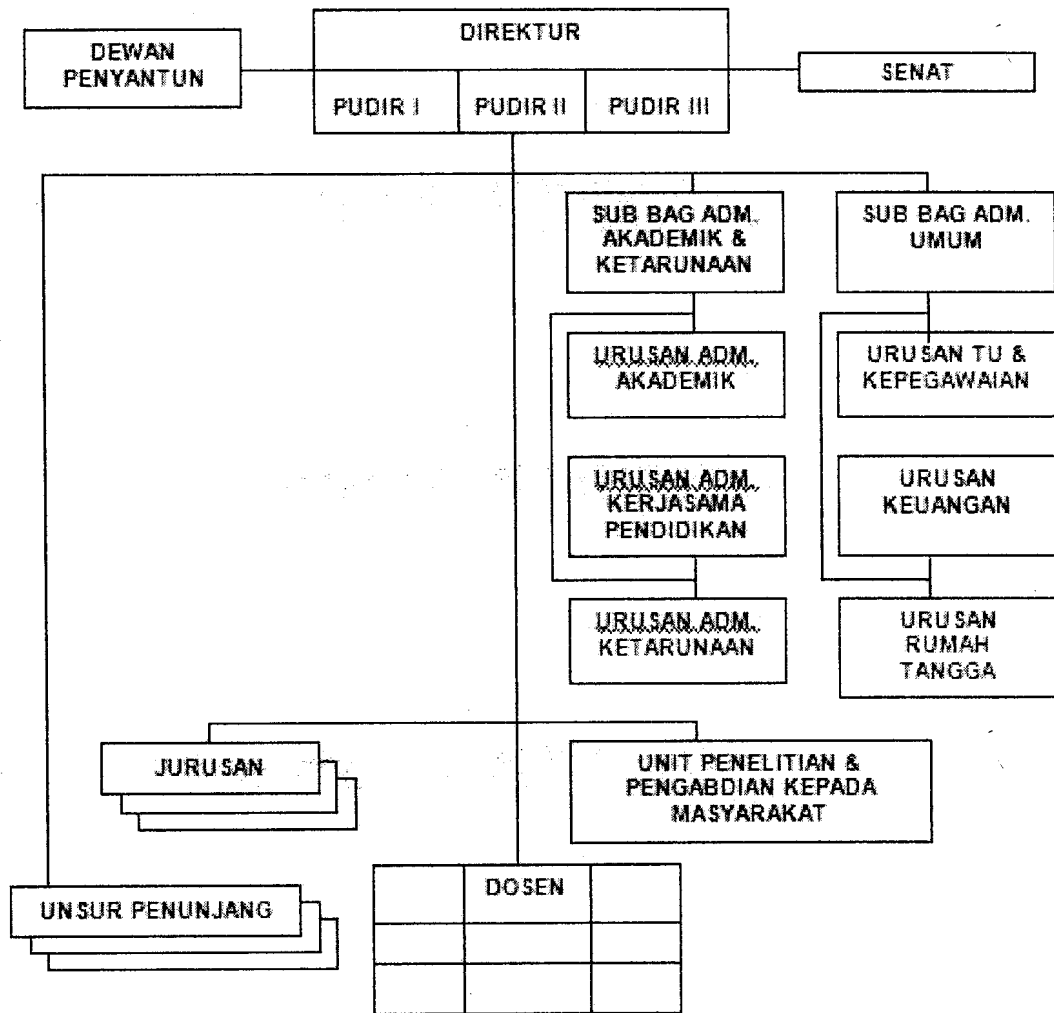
DEWAN PENYANTUN

DIREKTUR

PUDIR I

PUDIR II

PUDIR III

SENAT

SUB BAG ADM. AKADEMIK & KETARUNAAN

SUB BAG ADM. UMUM

URUSAN ADM. AKADEMIK

URUSAN TU & KEPEGAWAIAN

URUSAN ADM. KERJASAMA PENDIDIKAN

URUSAN KEUANGAN

URUSAN ADM. KETARUNAAN

URUSAN RUMAH TANGGA

JURUSAN

UNIT PENELITIAN & PENGABDIAN KEPADA MASYARAKAT

UNSUR PENUNJANG

DOSEN